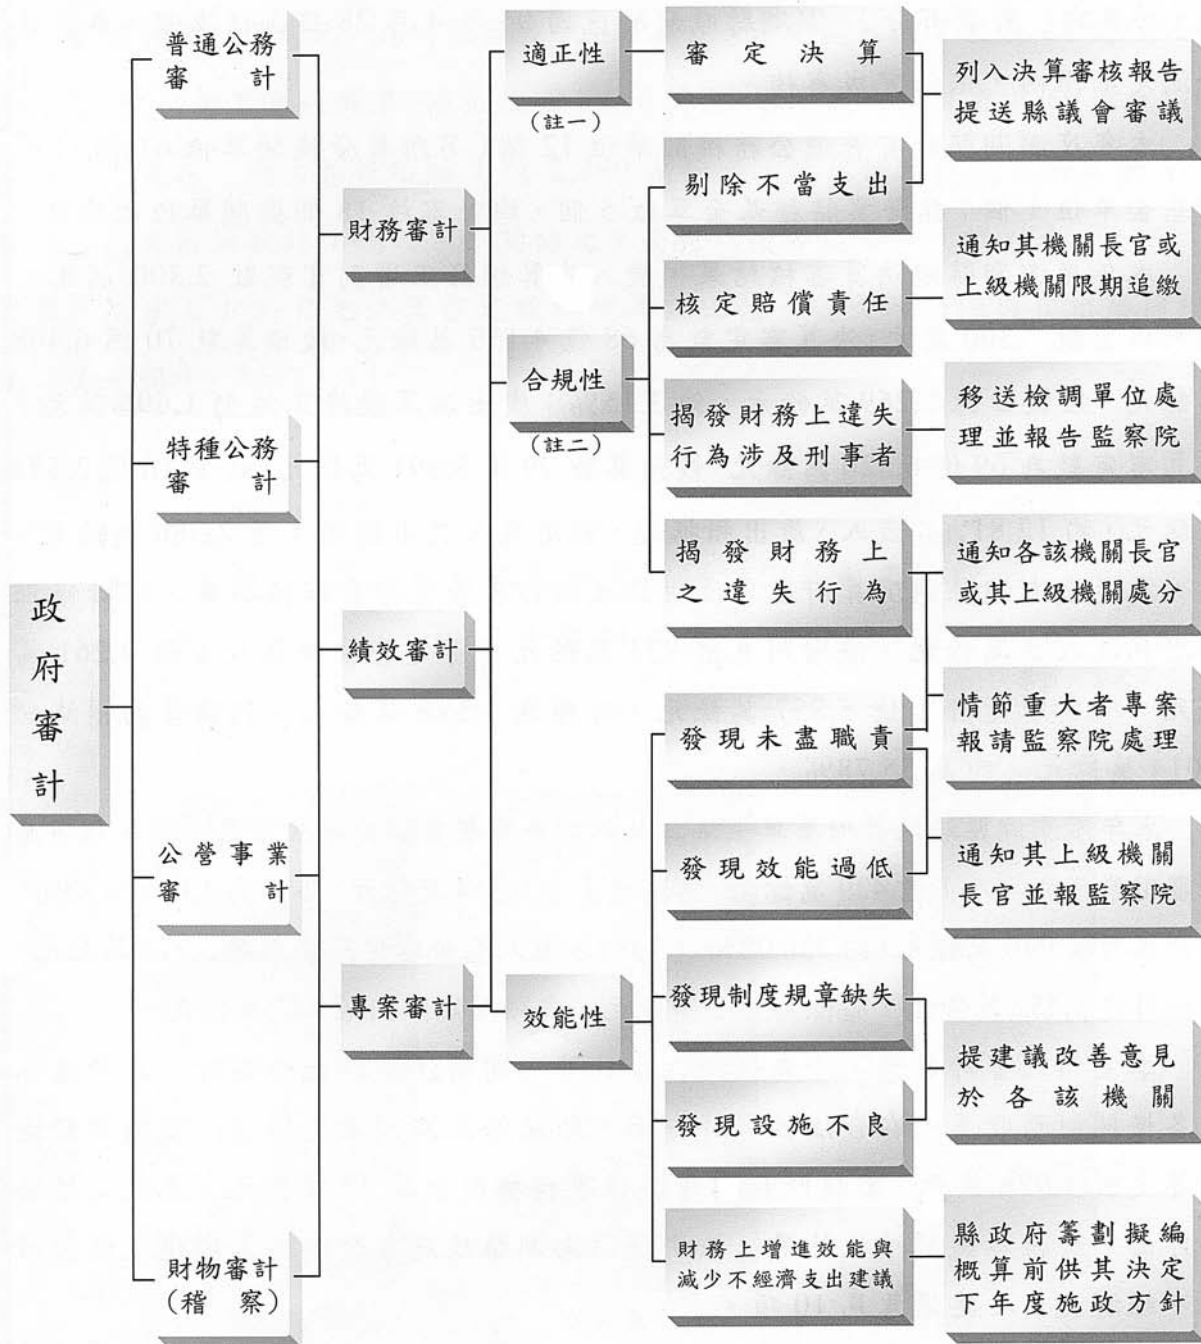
政府審計

普通公務審計

特種公務審計

公營事業審計

財物審計（稽察）

財務審計

績效審計

專案審計

適正性
（註一）

合規性
（註二）

效能性

審定決算

剔除不當支出

核定賠償責任

揭發財務上違失行為涉及刑事者

揭發財務上之違失行為

發現未盡職責

發現效能過低

發現制度規章缺失

發現設施不良

財務上增進效能與減少不經濟支出建議

列入決算審核報告提送縣議會審議

通知其機關長官或上級機關限期追繳

移送檢調單位處理並報告監察院

通知各該機關長官或其上級機關處分

情節重大者專案報請監察院處理

通知其上級機關長官並報監察院

提建議改善意見於各該機關

縣政府籌劃擬編概算前供其決定下年度施政方針